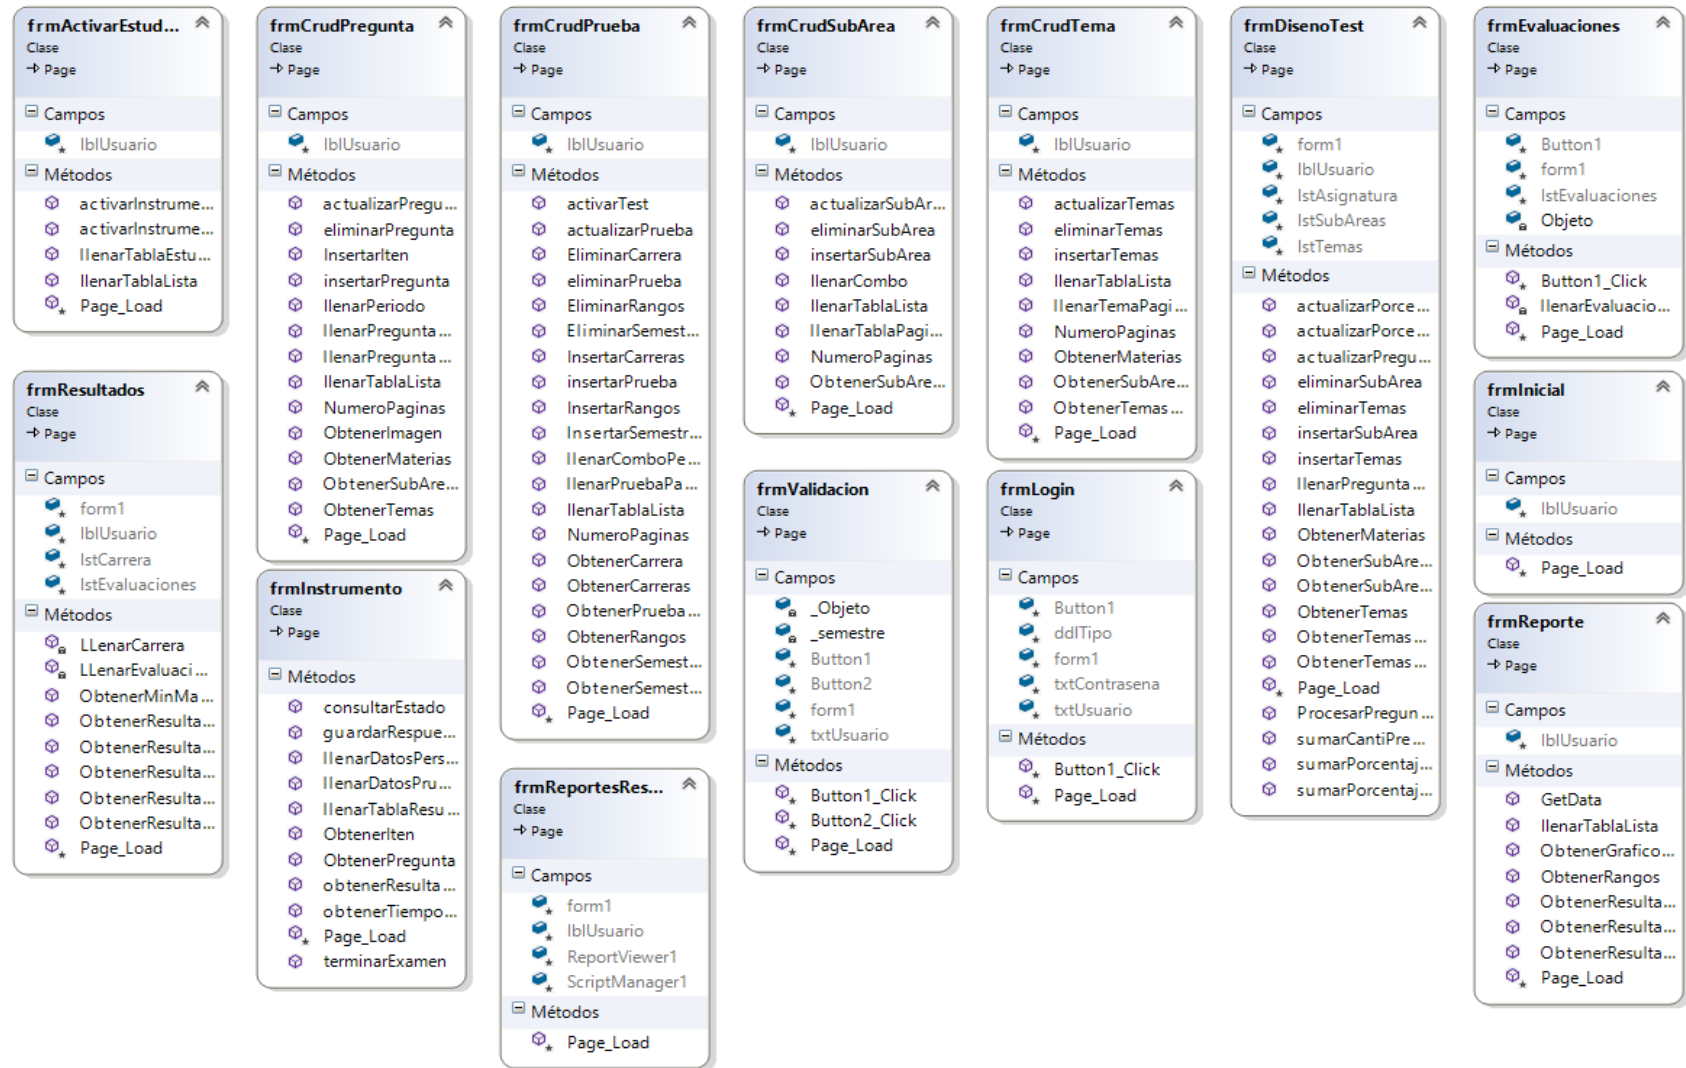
frmActivarEstud...
Clase
→ Page

Campos
lblUsuario

Métodos
activarInstrume...
activarInstrume...
llenarTablaEstu...
llenarTablaLista
Page_Load

frmResultados
Clase
→ Page

Campos
form1
lblUsuario
lstCarrera
lstEvaluaciones

Métodos
LLenarCarrera
LLenarEvaluaci...
ObtenerMinMa...
ObtenerResulta...
ObtenerResulta...
ObtenerResulta...
ObtenerResulta...
ObtenerResulta...
Page_Load

frmCrudPregunta
Clase
→ Page

Campos
lblUsuario

Métodos
actualizarPregu...
eliminarPregunta
InsertarIten
insertarPregunta
llenarPeriodo
llenarPregunta...
llenarPregunta...
llenarTablaLista
NumeroPaginas
ObtenerImagen
ObtenerMaterias
ObtenerSubAre...
ObtenerTemas
Page_Load

frmInstrumento
Clase
→ Page

Métodos
consultarEstado
guardarRespue...
llenarDatosPers...
llenarDatosPru...
llenarTablaResu...
ObtenerIten
ObtenerPregunta
obtenerResulta...
obtenerTiempo...
Page_Load
terminarExamen

frmCrudPrueba
Clase
→ Page

Campos
lblUsuario

Métodos
activarTest
actualizarPrueba
EliminarCarrera
eliminarPrueba
EliminarRangos
EliminarSemest...
InsertarCarreras
insertarPrueba
InsertarRangos
InsertarSemestr...
llenarComboPe...
llenarPruebaPa...
llenarTablaLista
NumeroPaginas
ObtenerCarrera
ObtenerCarreras
ObtenerPrueba...
ObtenerRangos
ObtenerSemest...
ObtenerSemest...
Page_Load

frmReportesRes...
Clase
→ Page

Campos
form1
lblUsuario
ReportViewer1
ScriptManager1

Métodos
Page_Load

frmCrudSubArea
Clase
→ Page

Campos
lblUsuario

Métodos
actualizarSubAr...
eliminarSubArea
insertarSubArea
llenarCombo
llenarTablaLista
llenarTablaPagi...
NumeroPaginas
ObtenerSubAre...
Page_Load

frmValidacion
Clase
→ Page

Campos
_Objeto
_semestre
Button1
Button2
form1
txtUsuario

Métodos
Button1_Click
Button2_Click
Page_Load

frmCrudTema
Clase
→ Page

Campos
lblUsuario

Métodos
actualizarTemas
eliminarTemas
insertarTemas
llenarTablaLista
llenarTemaPagi...
NumeroPaginas
ObtenerMaterias
ObtenerSubAre...
ObtenerTemas...
Page_Load

frmLogin
Clase
→ Page

Campos
Button1
ddlTipo
form1
txtContrasena
txtUsuario

Métodos
Button1_Click
Page_Load

frmDisenoTest
Clase
→ Page

Campos
form1
lblUsuario
lstAsignatura
lstSubAreas
lstTemas

Métodos
actualizarPorce...
actualizarPorce...
actualizarPregu...
eliminarSubArea
eliminarTemas
insertarSubArea
insertarTemas
llenarPregunta...
llenarTablaLista
ObtenerMaterias
ObtenerSubAre...
ObtenerSubAre...
ObtenerTemas
ObtenerTemas...
ObtenerTemas...
Page_Load
ProcesarPregun...
sumarCantiPre...
sumarPorcentaj...
sumarPorcentaj...

frmEvaluaciones
Clase
→ Page

Campos
Button1
form1
lstEvaluaciones
Objeto

Métodos
Button1_Click
llenarEvaluacio...
Page_Load

frmInicial
Clase
→ Page

Campos
lblUsuario

Métodos
Page_Load

frmReporte
Clase
→ Page

Campos
lblUsuario

Métodos
GetData
llenarTablaLista
ObtenerGrafico...
ObtenerRangos
ObtenerResulta...
ObtenerResulta...
ObtenerResulta...
Page_Load